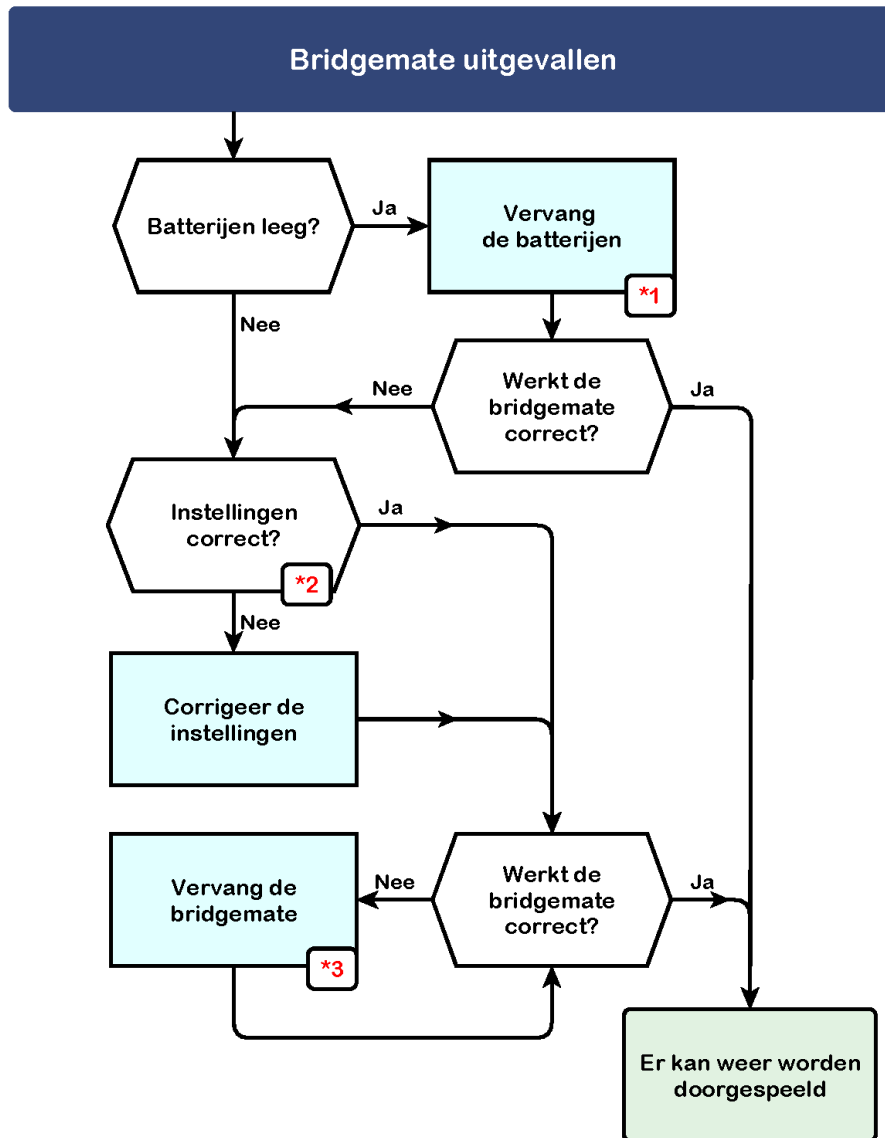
Bridgemate uitgevallen

Batterijen leeg?

Ja

Vervang de batterijen

*1

Nee

Werkt de bridgemate correct?

Nee

Ja

Instellingen correct?

*2

Ja

Nee

Corrigeer de instellingen

Vervang de bridgemate

*3

Nee

Werkt de bridgemate correct?

Ja

Er kan weer worden doorgespeeld